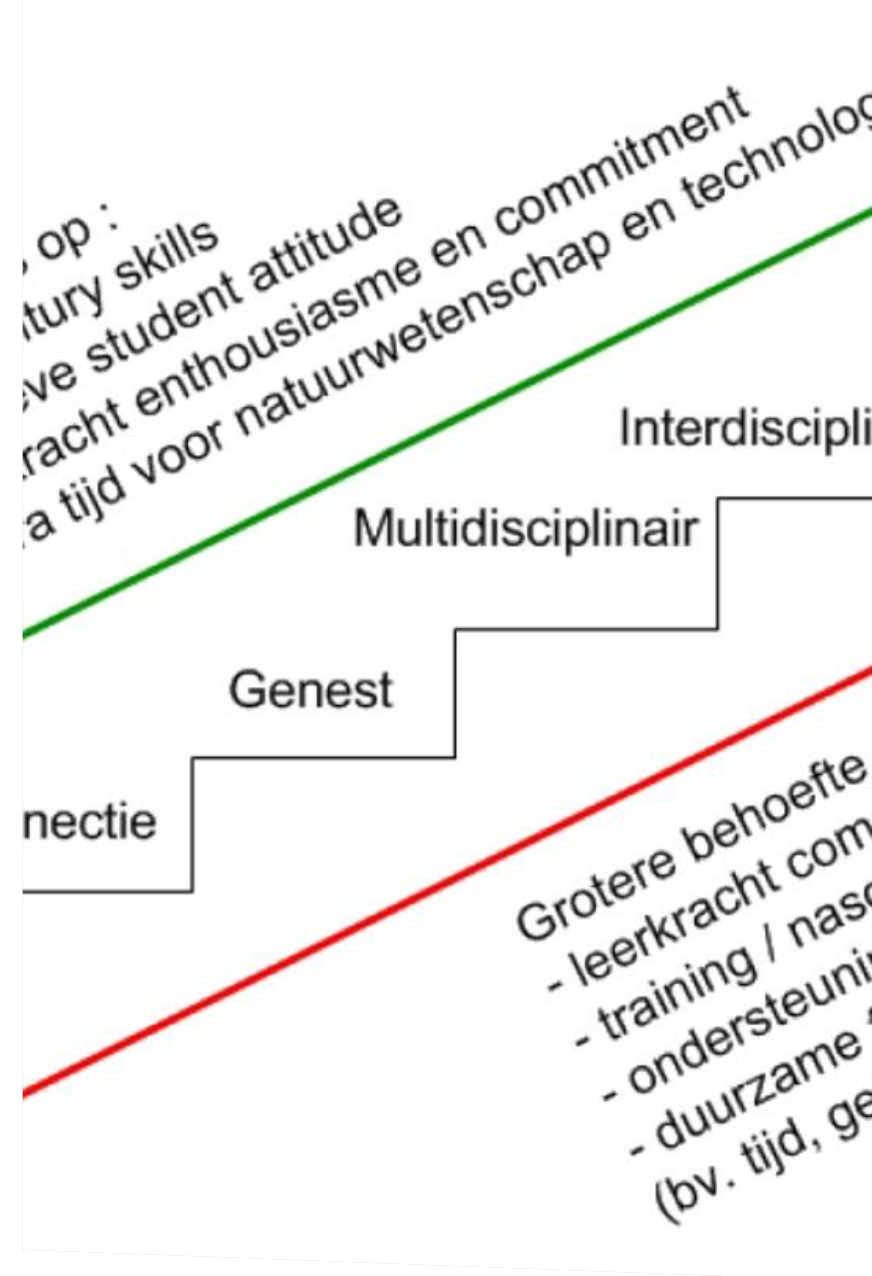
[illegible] op :
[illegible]tury skills
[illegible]ve student attitude
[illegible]racht enthousiasme en commitment
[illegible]a tijd voor natuurwetenschap en technolog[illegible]

Interdiscipli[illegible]

Multidisciplinair

Genest

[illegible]nectie

Grotere behoefte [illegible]
- leerkracht com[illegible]
- training / nasc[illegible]
- ondersteuni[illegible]
- duurzame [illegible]
(bv. tijd, ge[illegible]